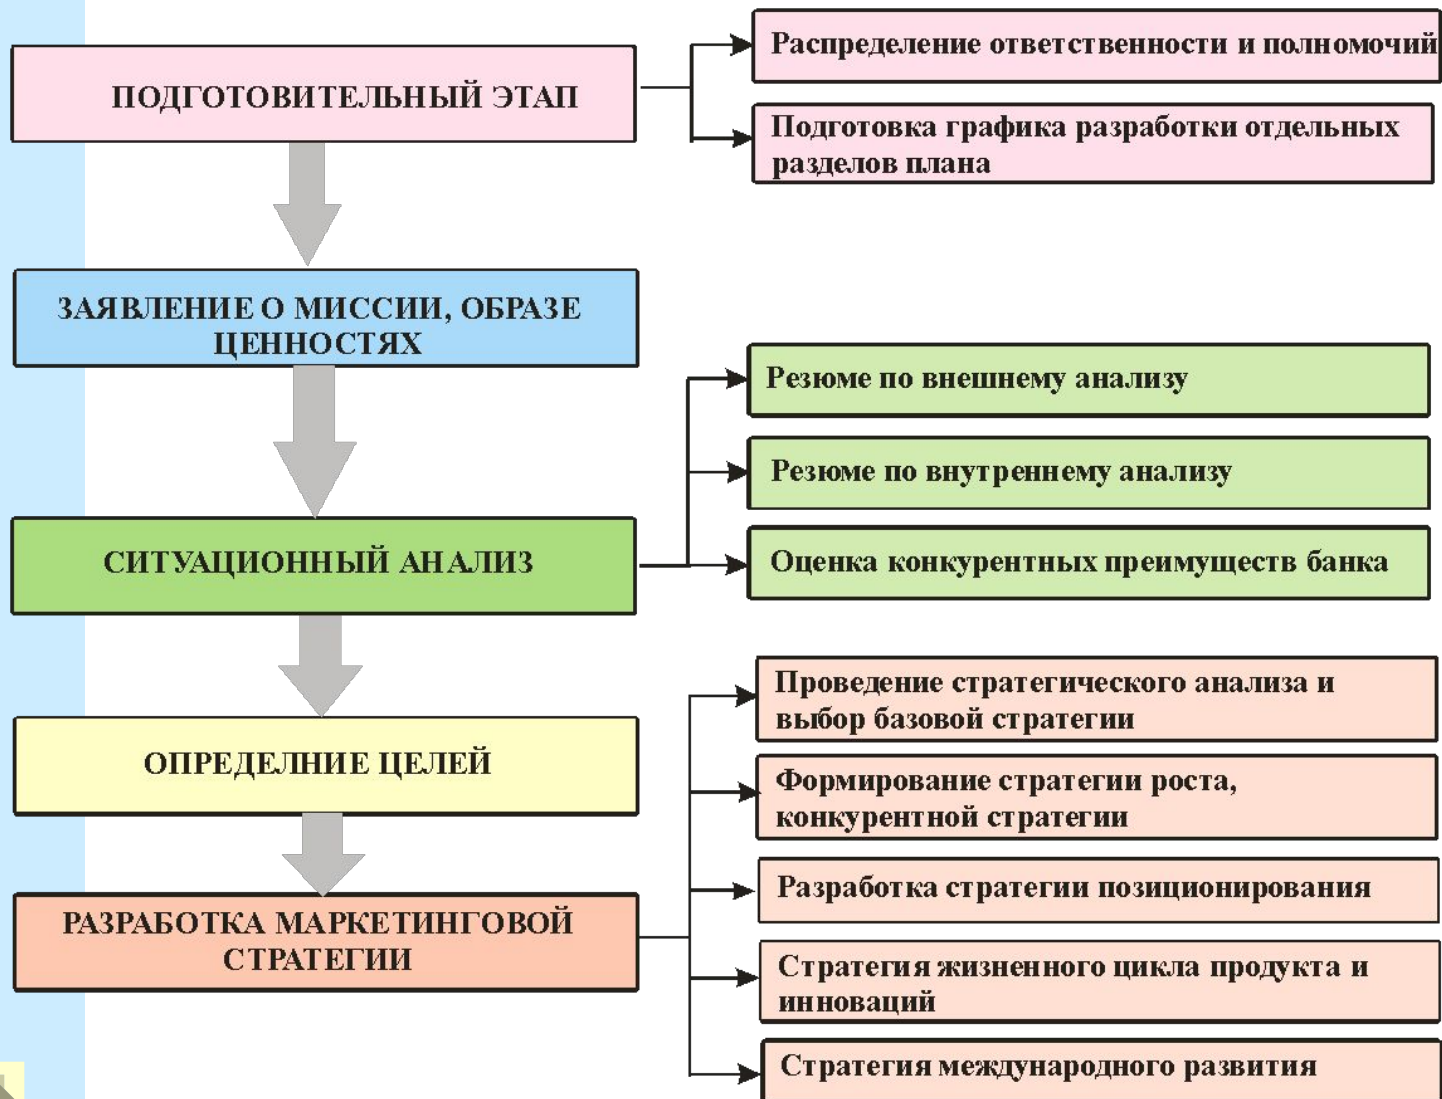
ПОДГОТОВИТЕЛЬНЫЙ ЭТАП

Распределение ответственности и полномочий

Подготовка графика разработки отдельных разделов плана

ЗАЯВЛЕНИЕ О МИССИИ, ОБРАЗЕ ЦЕННОСТЯХ

Резюме по внешнему анализу

Резюме по внутреннему анализу

СИТУАЦИОННЫЙ АНАЛИЗ

Оценка конкурентных преимуществ банка

Проведение стратегического анализа и выбор базовой стратегии

ОПРЕДЕЛНИЕ ЦЕЛЕЙ

Формирование стратегии роста, конкурентной стратегии

Разработка стратегии позиционирования

РАЗРАБОТКА МАРКЕТИНГОВОЙ СТРАТЕГИИ

Стратегия жизненного цикла продукта и инноваций

Стратегия международного развития